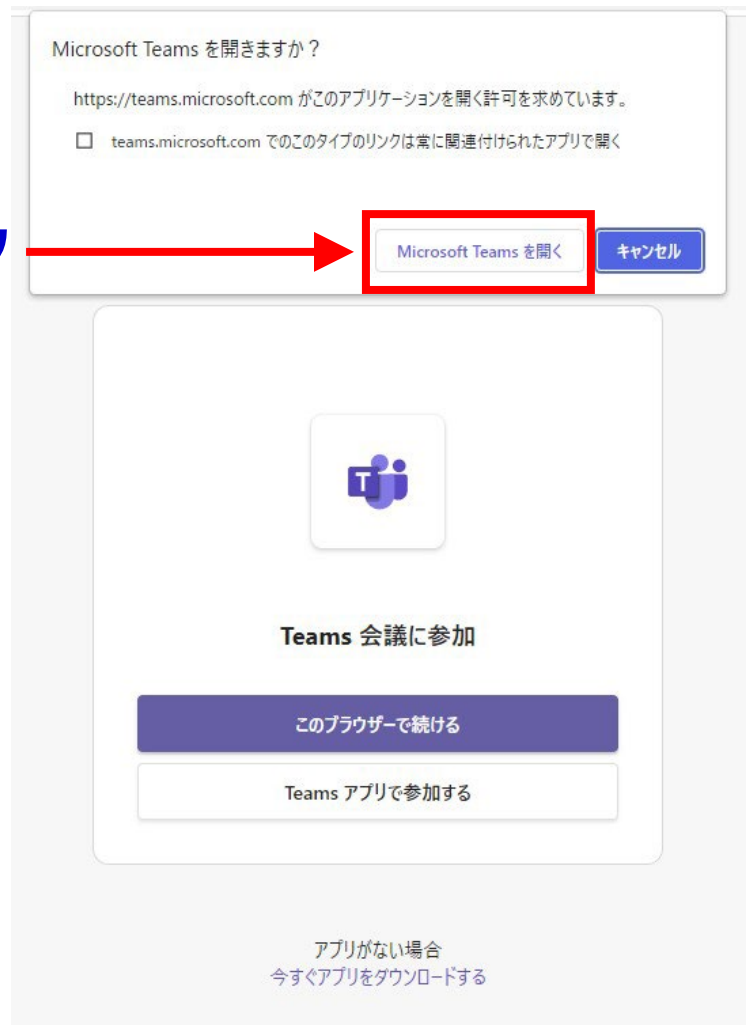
Microsoft Teams を開きますか？

https://teams.microsoft.com がこのアプリケーションを開く許可を求めています。

teams.microsoft.com でのこのタイプのリンクは常に関連付けられたアプリで開く

Microsoft Teams を開く

キャンセル

T

Teams 会議に参加

このブラウザーで続ける

Teams アプリで参加する

アプリがない場合
今すぐアプリをダウンロードする